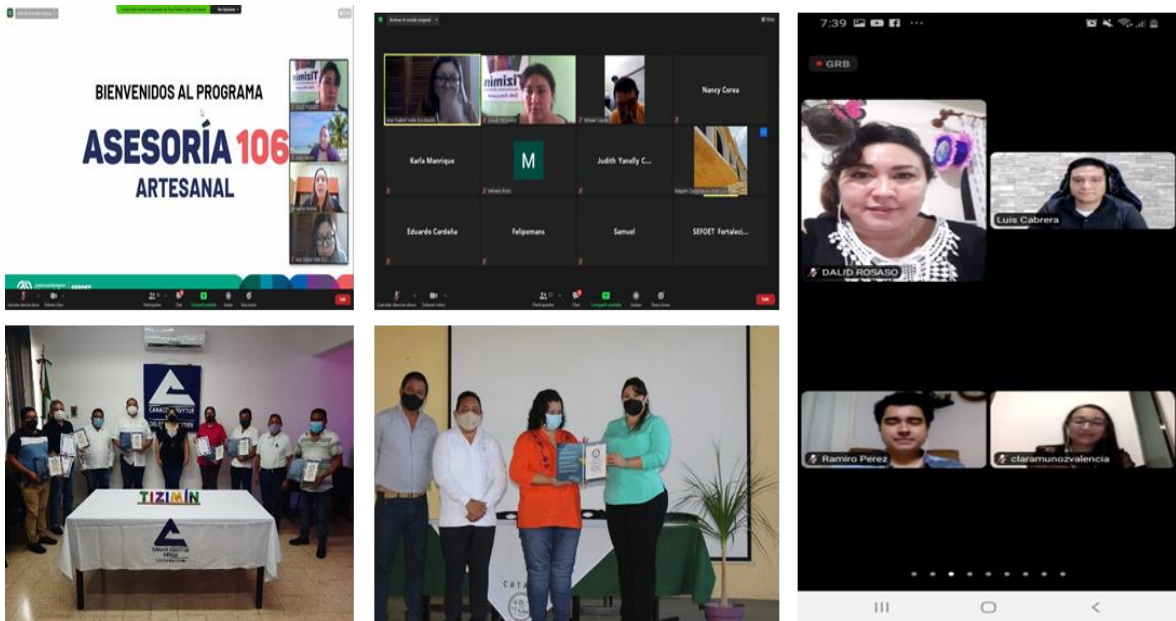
BIENVENIDOS AL PROGRAMA
ASESORÍA 106
ARTESANAL

Nancy Corea
Karla Manrique
M
Judith Yanelly C...
Eduardo Cardeña
Felipemans
Samuel
SEFOET Fortaleci...

7:39
GRB
Luis Cabrera
DALID ROSASO
Ramiro Perez
claramunozvalencia

CANACO SERVYTUR
TIZIMÍN